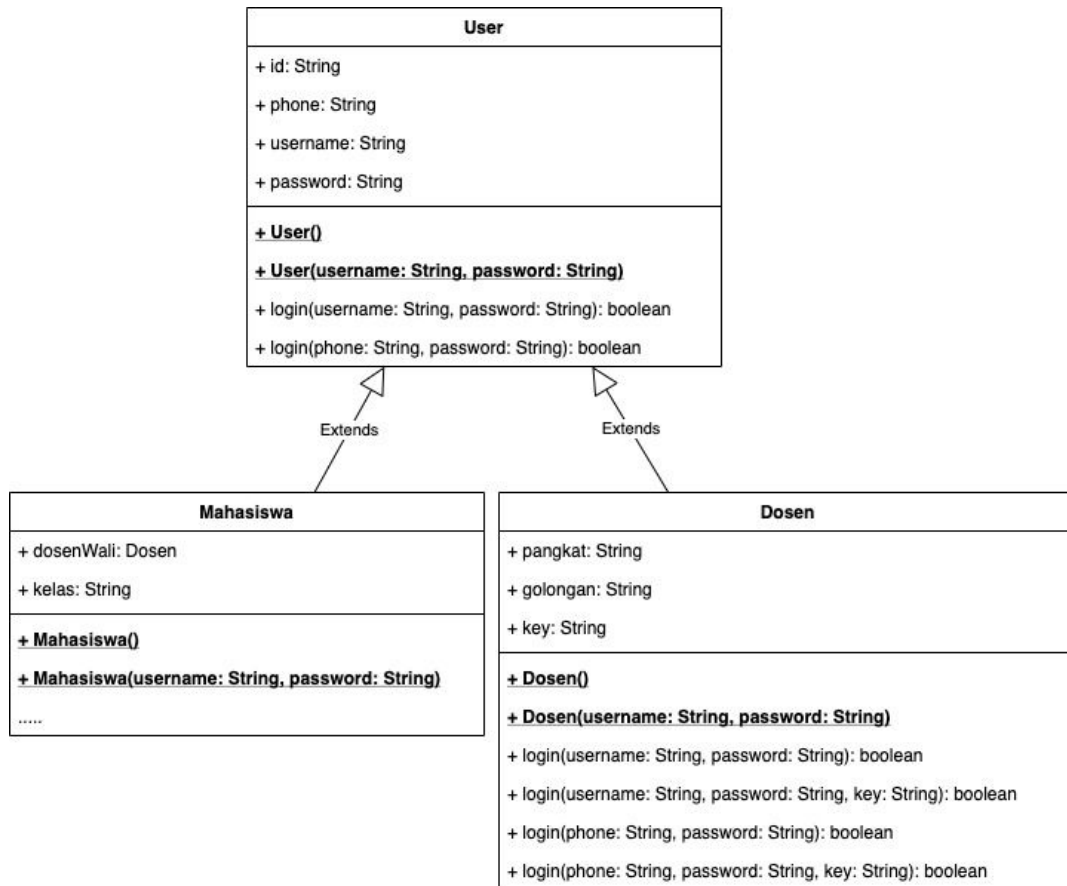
User

+ id: String

+ phone: String

+ username: String

+ password: String

+ User()

+ User(username: String, password: String)

+ login(username: String, password: String): boolean

+ login(phone: String, password: String): boolean

Extends

Extends

Mahasiswa

+ dosenWali: Dosen

+ kelas: String

+ Mahasiswa()

+ Mahasiswa(username: String, password: String)

.....

Dosen

+ pangkat: String

+ golongan: String

+ key: String

+ Dosen()

+ Dosen(username: String, password: String)

+ login(username: String, password: String): boolean

+ login(username: String, password: String, key: String): boolean

+ login(phone: String, password: String): boolean

+ login(phone: String, password: String, key: String): boolean